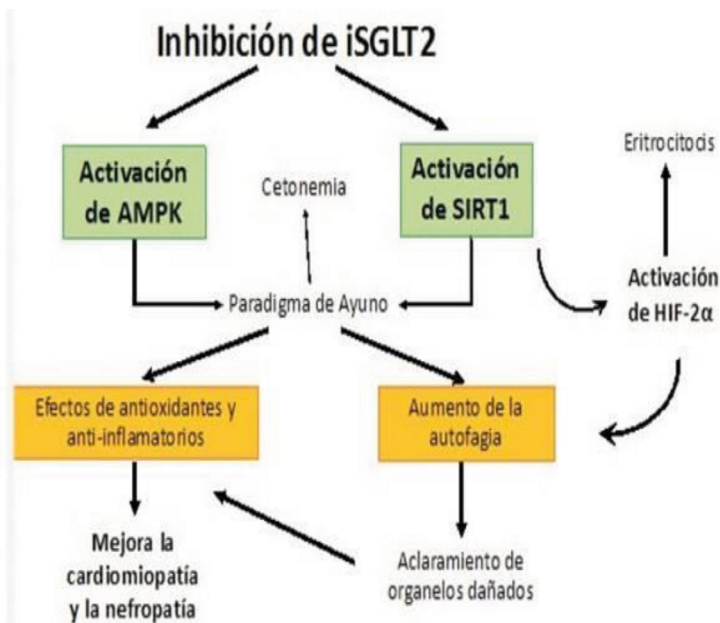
Inhibición de iSGLT2

Activación de AMPK

Cetonemia

Activación de SIRT1

Eritrocitocis

Paradigma de Ayuno

Activación de HIF-2α

Efectos de antioxidantes y anti-inflamatorios

Aumento de la autofagia

Mejora la cardiomiopatía y la nefropatía

Aclaramiento de organelos dañados